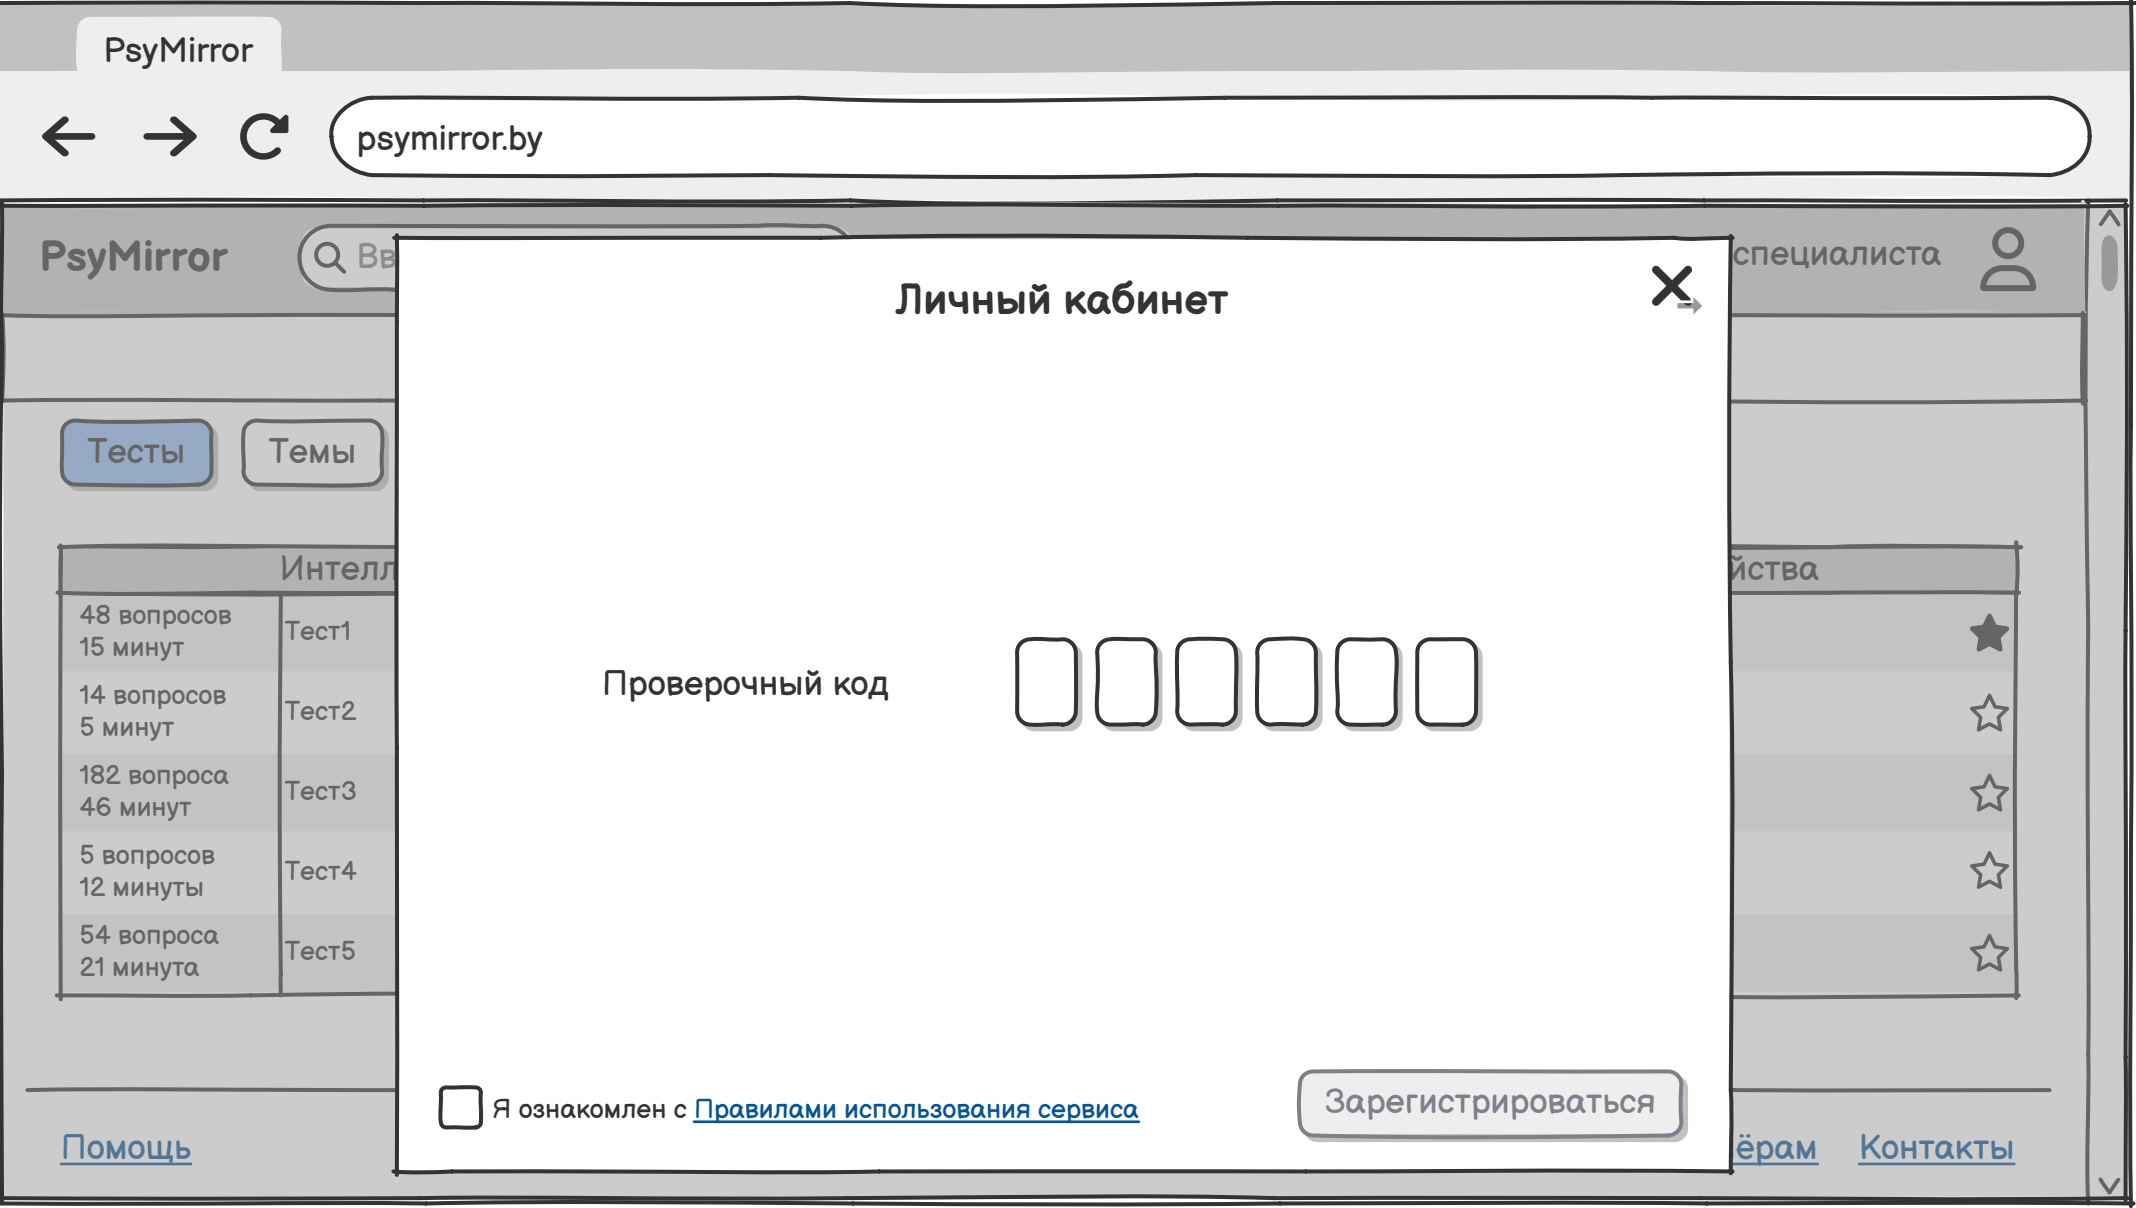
PsyMirror

psymirror.by

PsyMirror

Вв

специалиста

Тесты

Темы

Интелл

йства

| 48 вопросов 15 минут | Тест1 |
|---|---|
| 14 вопросов 5 минут | Тест2 |
| 182 вопроса 46 минут | Тест3 |
| 5 вопросов 12 минуты | Тест4 |
| 54 вопроса 21 минута | Тест5 |

Помощь

ёрам

Контакты

Личный кабинет

Проверочный код

Я ознакомлен с Правилами использования сервиса

Зарегистрироваться